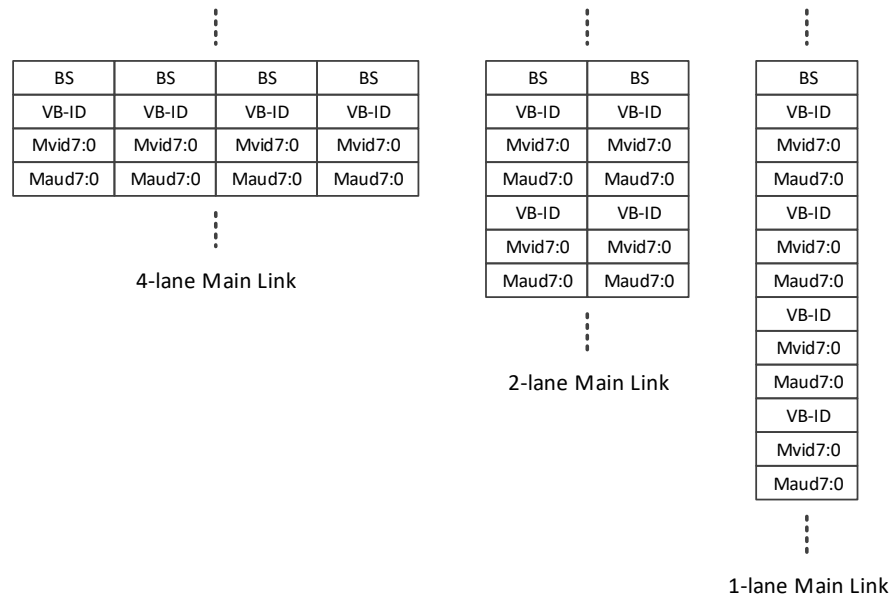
| BS | BS | BS | BS |
|---|---|---|---|
| VB-ID | VB-ID | VB-ID | VB-ID |
| Mvid7:0 | Mvid7:0 | Mvid7:0 | Mvid7:0 |
| Maud7:0 | Maud7:0 | Maud7:0 | Maud7:0 |

4-lane Main Link

| BS | BS |
|---|---|
| VB-ID | VB-ID |
| Mvid7:0 | Mvid7:0 |
| Maud7:0 | Maud7:0 |
| VB-ID | VB-ID |
| Mvid7:0 | Mvid7:0 |
| Maud7:0 | Maud7:0 |

2-lane Main Link

| BS |
|---|
| VB-ID |
| Mvid7:0 |
| Maud7:0 |
| VB-ID |
| Mvid7:0 |
| Maud7:0 |
| VB-ID |
| Mvid7:0 |
| Maud7:0 |
| VB-ID |
| Mvid7:0 |
| Maud7:0 |

1-lane Main Link